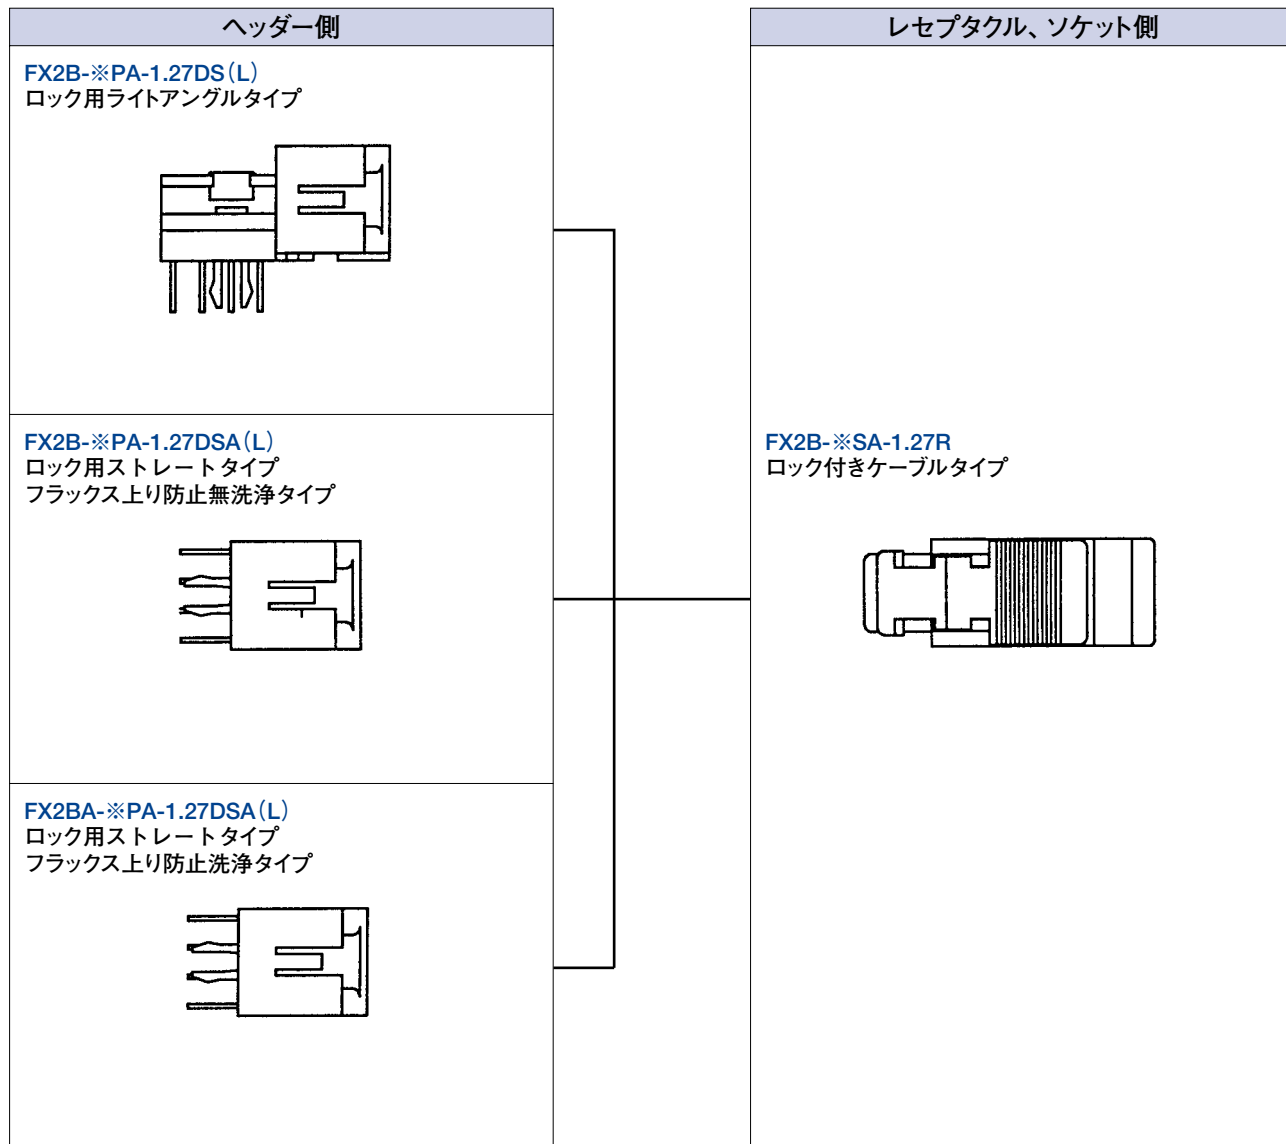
ヘッダー側

FX2B-※PA-1.27DS（L）
ロック用ライトアングルタイプ

FX2B-※PA-1.27DSA（L）
ロック用ストレートタイプ
フラックス上り防止無洗浄タイプ

FX2BA-※PA-1.27DSA（L）
ロック用ストレートタイプ
フラックス上り防止洗浄タイプ

レセプタクル、ソケット側

FX2B-※SA-1.27R
ロック付きケーブルタイプ